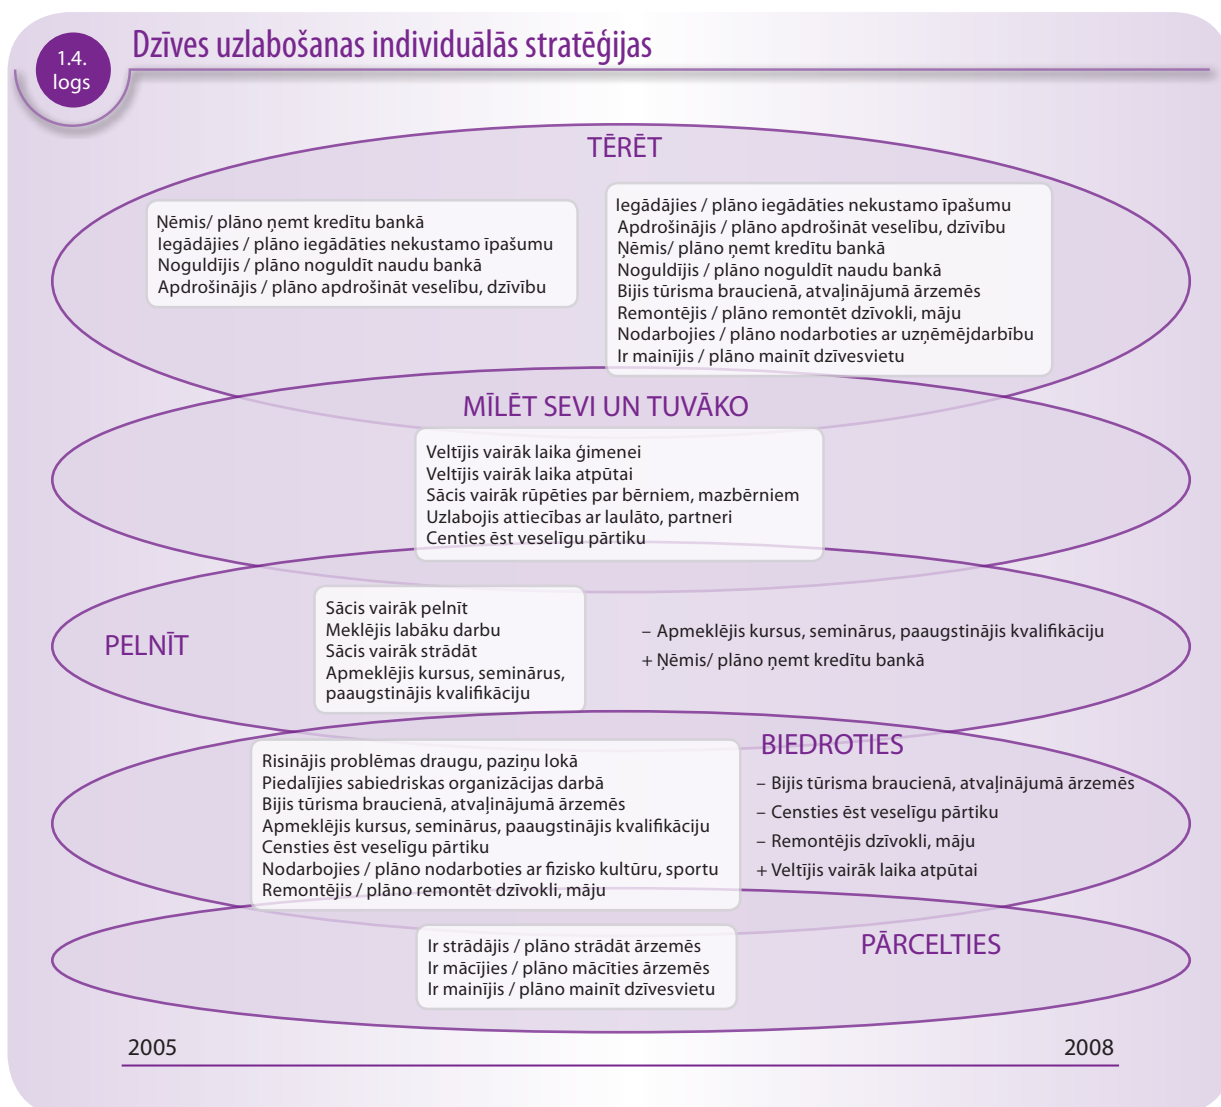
1.4. logs

Dzīves uzlabošanas individuālās stratēģijas

TĒRĒT

Ņēmis/ plāno ņemt kredītu bankā
Iegādājies / plāno iegādāties nekustamo īpašumu
Noguldījis / plāno noguldīt naudu bankā
Apdrošinājis / plāno apdrošināt veselību, dzīvību

Iegādājies / plāno iegādāties nekustamo īpašumu
Apdrošinājis / plāno apdrošināt veselību, dzīvību
Ņēmis/ plāno ņemt kredītu bankā
Noguldījis / plāno noguldīt naudu bankā
Bijis tūrisma braucienā, atvaļinājumā ārzemēs
Remontējis / plāno remontēt dzīvokli, māju
Nodarbojies / plāno nodarboties ar uzņēmējdarbību
Ir mainījis / plāno mainīt dzīvesvietu

MĪLĒT SEVI UN TUVĀKO

Veltījis vairāk laika ģimenei
Veltījis vairāk laika atpūtai
Sācis vairāk rūpēties par bērniem, mazbērniem
Uzlabojis attiecības ar laulāto, partneri
Centies ēst veselīgu pārtiku

PELNĪT

Sācis vairāk pelnīt
Meklējis labāku darbu
Sācis vairāk strādāt
Apmeklējis kursus, seminārus, paaugstinājis kvalifikāciju

– Apmeklējis kursus, seminārus, paaugstinājis kvalifikāciju
+ Ņēmis/ plāno ņemt kredītu bankā

BIEDROTIES

Risinājis problēmas draugu, paziņu lokā
Piedalījies sabiedriskas organizācijas darbā
Bijis tūrisma braucienā, atvaļinājumā ārzemēs
Apmeklējis kursus, seminārus, paaugstinājis kvalifikāciju
Centies ēst veselīgu pārtiku
Nodarbojies / plāno nodarboties ar fizisko kultūru, sportu
Remontējis / plāno remontēt dzīvokli, māju

– Bijis tūrisma braucienā, atvaļinājumā ārzemēs
– Censties ēst veselīgu pārtiku
– Remontējis dzīvokli, māju
+ Veltījis vairāk laika atpūtai

PĀRCELTIES

Ir strādājis / plāno strādāt ārzemēs
Ir mācījies / plāno mācīties ārzemēs
Ir mainījis / plāno mainīt dzīvesvietu

2005

2008